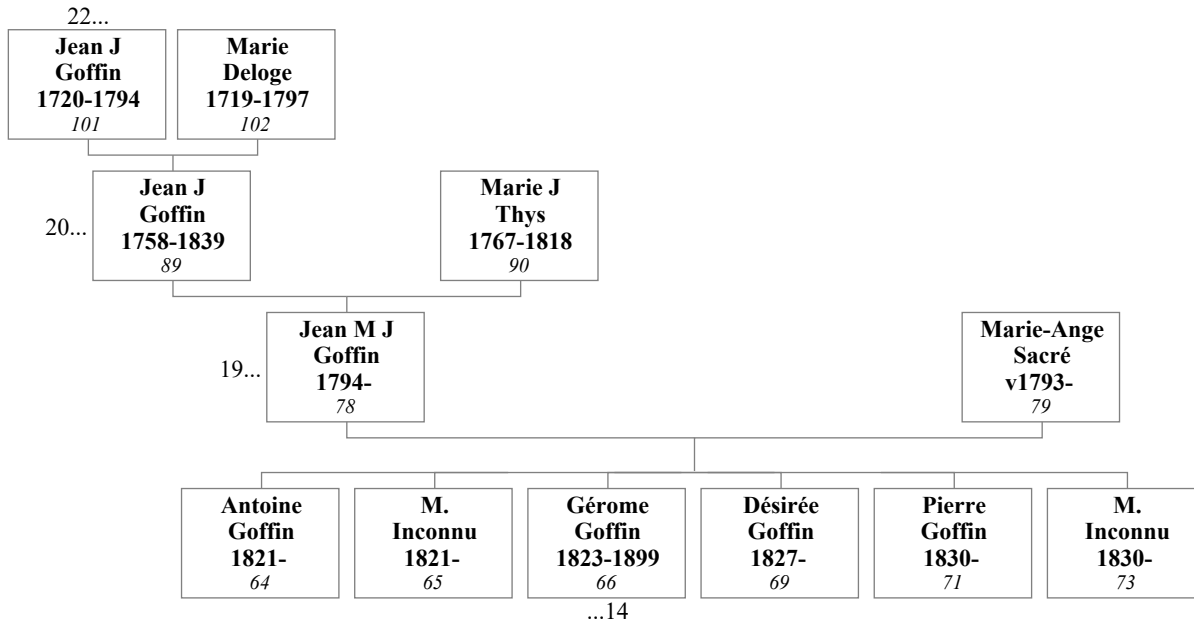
22...

**Jean J Goffin 1720-1794** *101*

**Marie Deloge 1719-1797** *102*

20...

**Jean J Goffin 1758-1839** *89*

**Marie J Thys 1767-1818** *90*

19...

**Jean M J Goffin 1794-** *78*

**Marie-Ange Sacré v1793-** *79*

**Antoine Goffin 1821-** *64*

**M. Inconnu 1821-** *65*

**Gérome Goffin 1823-1899** *66*

...14

**Désirée Goffin 1827-** *69*

**Pierre Goffin 1830-** *71*

**M. Inconnu 1830-** *73*